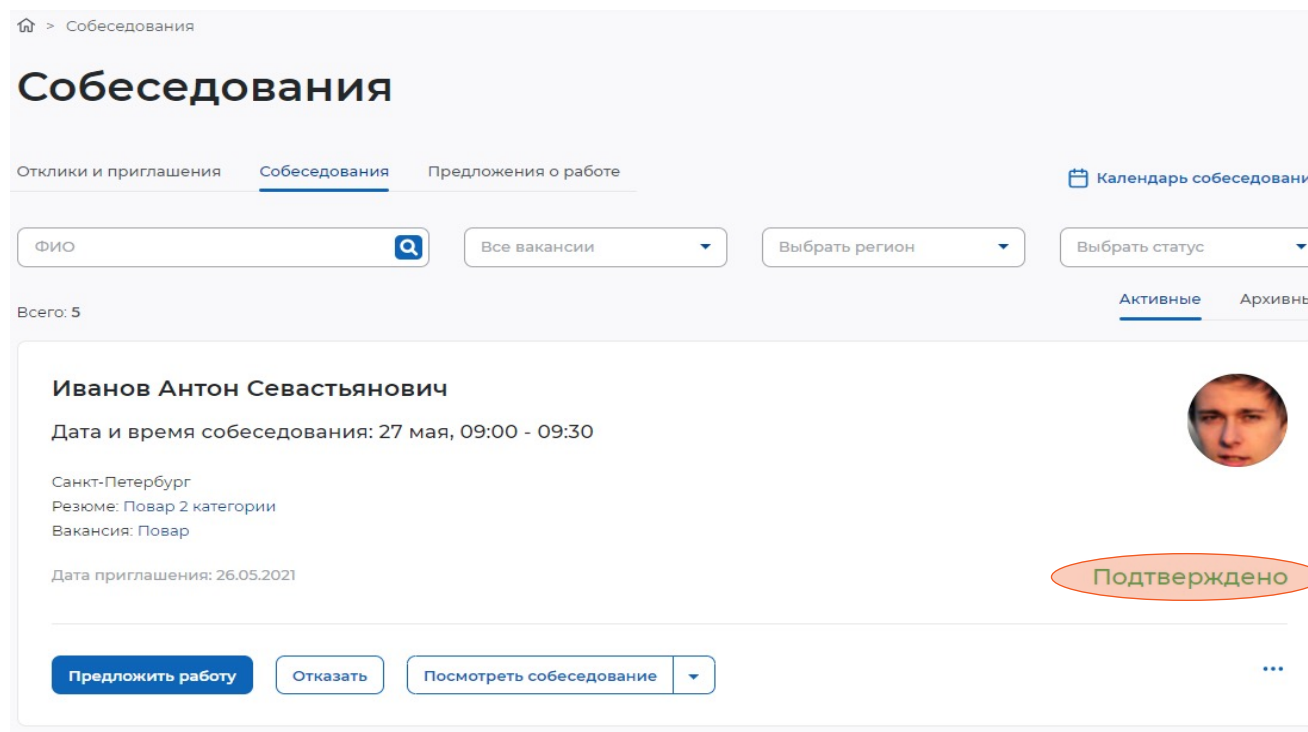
> Собеседования

Собеседования

Отклики и приглашения
Собеседования
Предложения о работе

Календарь собеседовани

ФИО

Все вакансии

Выбрать регион

Выбрать статус

Всего: 5

Активные
Архивны

Иванов Антон Севастьянович

Дата и время собеседования: 27 мая, 09:00 - 09:30

Санкт-Петербург
Резюме: Повар 2 категории
Вакансия: Повар

Дата приглашения: 26.05.2021

Подтверждено

Предложить работу
Отказать
Посмотреть собеседование

...